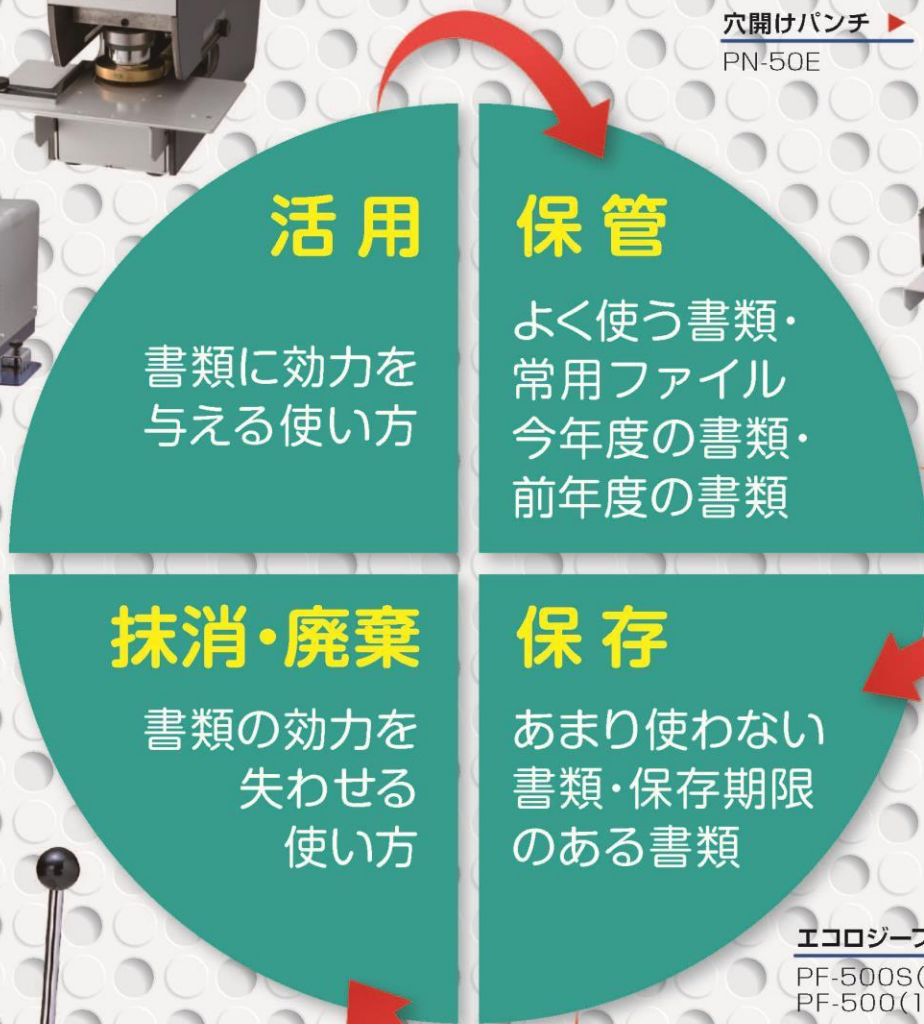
穴開けパンチ ▶
PN-50E

活用

書類に効力を与える使い方

保管

よく使う書類・常用ファイル
今年度の書類・前年度の書類

抹消・廃棄

書類の効力を失わせる使い方

保存

あまり使わない書類・保存期限のある書類

エコロジー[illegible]
PF-500S([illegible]
PF-500(1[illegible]